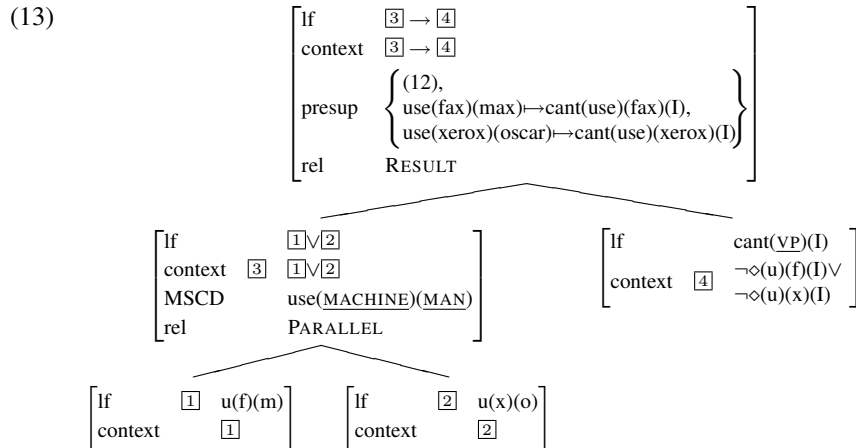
(13)

| | |
|---|---|
| lf | $\boxed{3} \rightarrow \boxed{4}$ |
| context | $\boxed{3} \rightarrow \boxed{4}$ |
| presup | { (12), use(fax)(max)$\mapsto$cant(use)(fax)(I), use(xerox)(oscar)$\mapsto$cant(use)(xerox)(I) } |
| rel | RESULT |

| | | |
|---|---|---|
| lf | | $\boxed{1} \vee \boxed{2}$ |
| context | $\boxed{3}$ | $\boxed{1} \vee \boxed{2}$ |
| MSCD | | use(MACHINE)(MAN) |
| rel | | PARALLEL |

| | | |
|---|---|---|
| lf | | cant(VP)(I) |
| context | $\boxed{4}$ | $\neg\diamond$(u)(f)(I)$\vee$ $\neg\diamond$(u)(x)(I) |

| | | |
|---|---|---|
| lf | $\boxed{1}$ | u(f)(m) |
| context | | $\boxed{1}$ |

| | | |
|---|---|---|
| lf | $\boxed{2}$ | u(x)(o) |
| context | | $\boxed{2}$ |